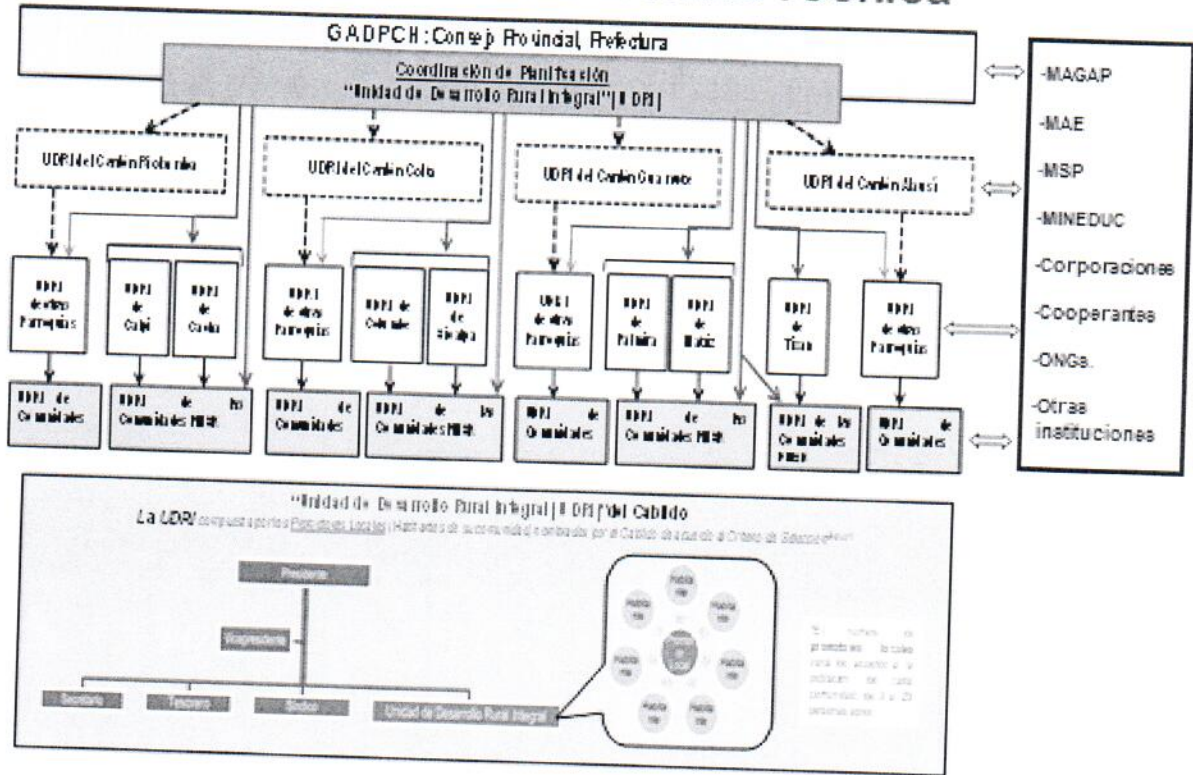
GADPCH: Consejo Provincial, Prefectura

Coordinación de Planificación
"Unidad de Desarrollo Rural Integral" (UDRI)

-MAGAP
-MAE
-MSP
-MINEDUC
-Corporaciones
-Cooperantes
-ONGs.
-Otras instituciones

UDRI del Cantón Riobamba
UDRI del Cantón Colta
UDRI del Cantón Guamote
UDRI del Cantón Alausí

UDRI de otras Parroquias
UDRI de Cajabamba
UDRI de Cacha
UDRI de otras Parroquias
UDRI de Columbe
UDRI de Sicalpa
UDRI de otras Parroquias
UDRI de Palmira
UDRI de Licto
UDRI de Tixán
UDRI de otras Parroquias

UDRI de Comunidades
UDRI de las Comunidades MIRT
UDRI de Comunidades
UDRI de las Comunidades MIRT
UDRI de Comunidades
UDRI de las Comunidades MIRT
UDRI de las Comunidades MIRT
UDRI de Comunidades

"Unidad de Desarrollo Rural Integral (UDRI)" del Cabildo
La UDRI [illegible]

Presidente
Vicepresidente
Secretario
Tesorero
Síndico
Unidad de Desarrollo Rural Integral

Promotor
Promotor
Promotor
Promotor
Promotor
Promotor
Promotor
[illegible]

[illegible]